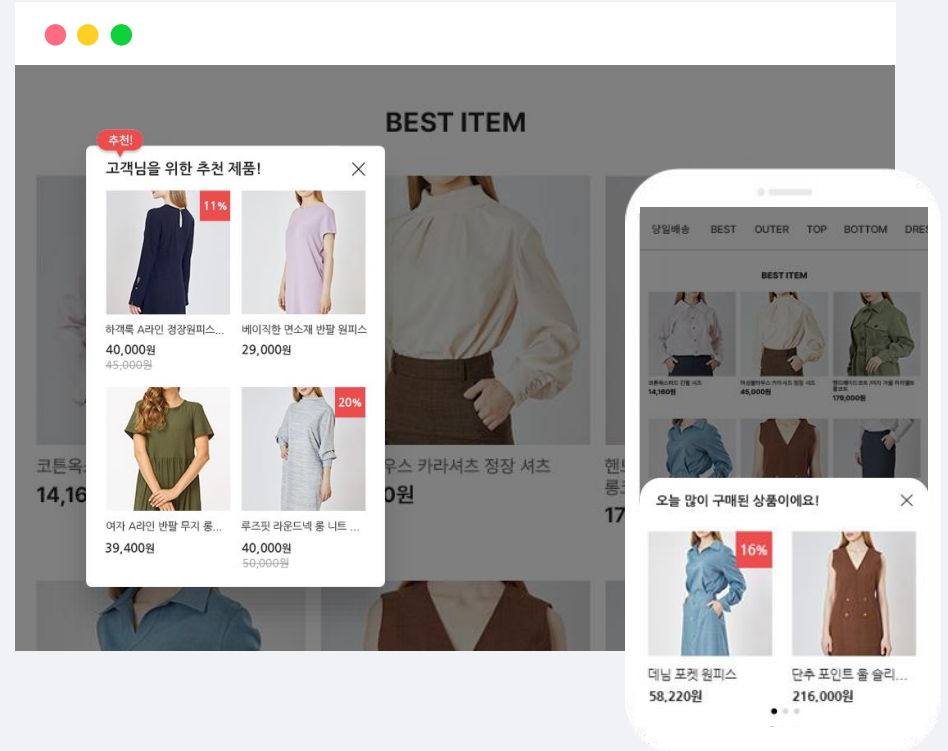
BEST ITEM

추천!

고객님을 위한 추천 제품!

11%

하객룩 A라인 정장원피스...

40,000원

45,000원

베이직한 면소재 반팔 원피스

29,000원

여자 A라인 반팔 무지 롱...

39,400원

20%

루즈핏 라운드넥 롱 니트 ...

40,000원

50,000원

코튼옥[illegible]

14,16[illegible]

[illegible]우스 카라셔츠 정장 셔츠

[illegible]0원

헨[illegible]

롱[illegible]

17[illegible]

당일배송 BEST OUTER TOP BOTTOM DRE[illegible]

BEST ITEM

코튼옥스퍼드 린넨 셔츠

14,160원

자보블라우스 카라셔츠 정장 셔츠

45,000원

헨드메이드 자켓 롱 자켓 셔츠

179,000원

오늘 많이 구매된 상품이에요!

16%

데님 포켓 원피스

58,220원

단추 포인트 울 슬리...

216,000원